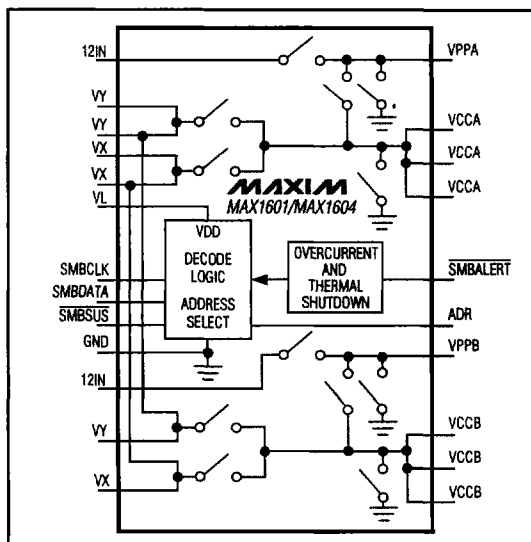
12IN
VPPA
VY
VY
VX
VX
VCCA
VCCA
VCCA
MAXIM
MAX1601/MAX1604
VL
VDD
DECODE LOGIC
ADDRESS SELECT
SMBCLK
SMBDATA
$\overline{SMBSUS}$
OVERCURRENT AND THERMAL SHUTDOWN
$\overline{SMBALERT}$
ADR
GND
VPPB
12IN
VY
VX
VCCB
VCCB
VCCB